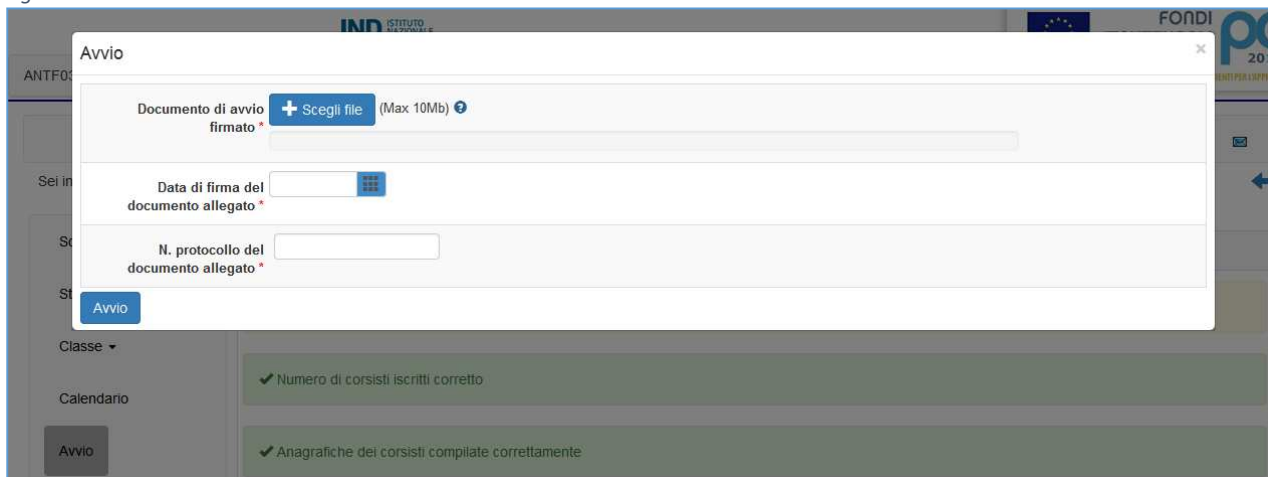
IND ISTITUTO NAZIONALE

FONDI

ANTF03

Avvio

×

Documento di avvio firmato *

Scegli file

(Max 10Mb)

Data di firma del documento allegato *

N. protocollo del documento allegato *

Avvio

Sei in

Sc

St

Classe

Calendario

Avvio

✔ Numero di corsisti iscritti corretto

✔ Anagrafiche dei corsisti compilate correttamente